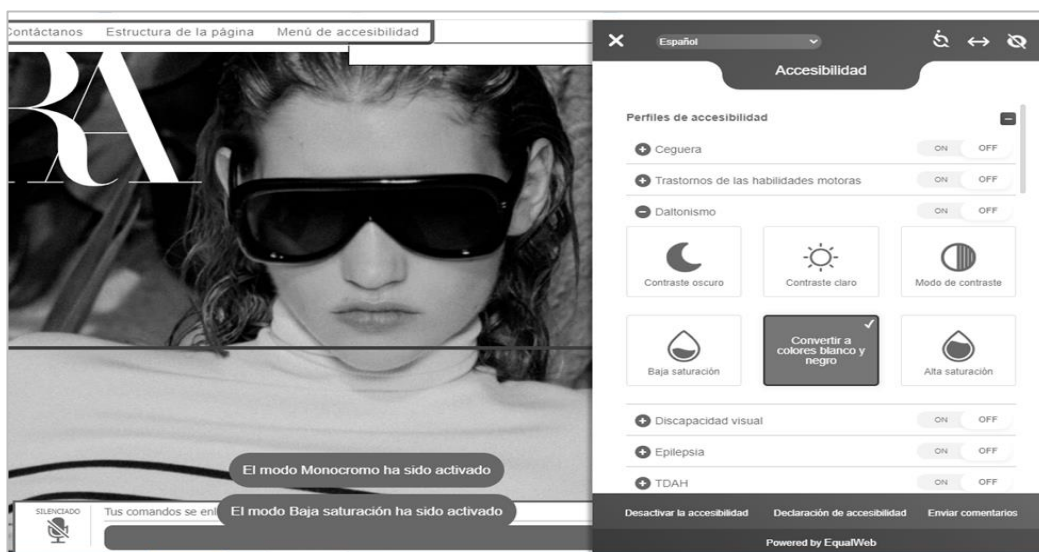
Contáctanos Estructura de la página Menú de accesibilidad

Español

Accesibilidad

Perfiles de accesibilidad

Ceguera ON OFF

Trastornos de las habilidades motoras ON OFF

Daltonismo ON OFF

Contraste oscuro

Contraste claro

Modo de contraste

Baja saturación

Convertir a colores blanco y negro

Alta saturación

Discapacidad visual ON OFF

Epilepsia ON OFF

TDAH ON OFF

Desactivar la accesibilidad Declaración de accesibilidad Enviar comentarios

Powered by EqualWeb

El modo Monocromo ha sido activado

SILENCIADO

Tus comandos se enl

El modo Baja saturación ha sido activado